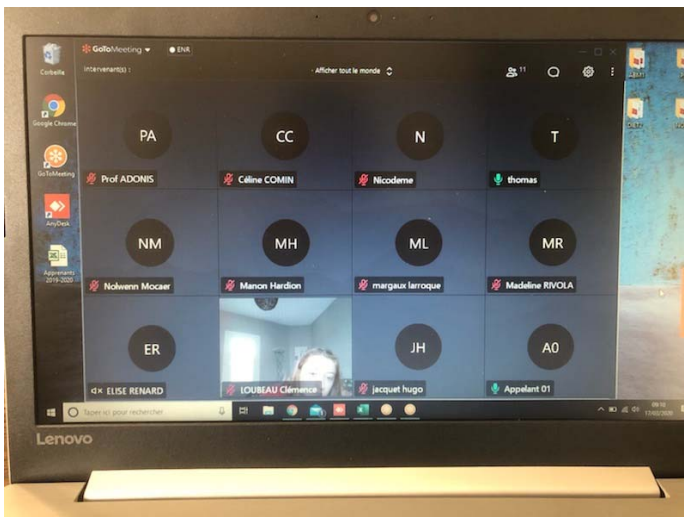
Corbeille

Google Chrome

GoToMeeting

AnyDesk

Apprenants 2019-2020

GoToMeeting ENR

Intervenant(s) :

Afficher tout le monde

11

PA
Prof ADONIS

CC
Céline COMIN

N
Nicodeme

T
thomas

NM
Nolwenn Mocaer

MH
Manon Hardion

ML
margaux larroque

MR
Madeline RIVOLA

ER
ELISE RENARD

LOUBEAU Clémence

JH
jacquet hugo

A0
Appelant 01

Tapez ici pour rechercher

Lenovo